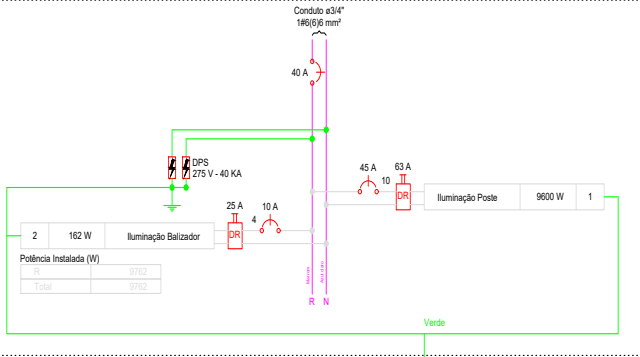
Conduto ø3/4"
1#6(6)6 mm²

40 A

DPS
275 V - 40 KA

45 A
63 A
10
DR

| Iluminação Poste | 9600 W | 1 |
|---|---|---|

25 A
10 A
4
DR

| 2 | 162 W | Iluminação Balizador |
|---|---|---|

Potência Instalada (W)

| R | 9762 |
|---|---|
| Total | 9762 |

Marrom
Azul claro

R
N

Verde